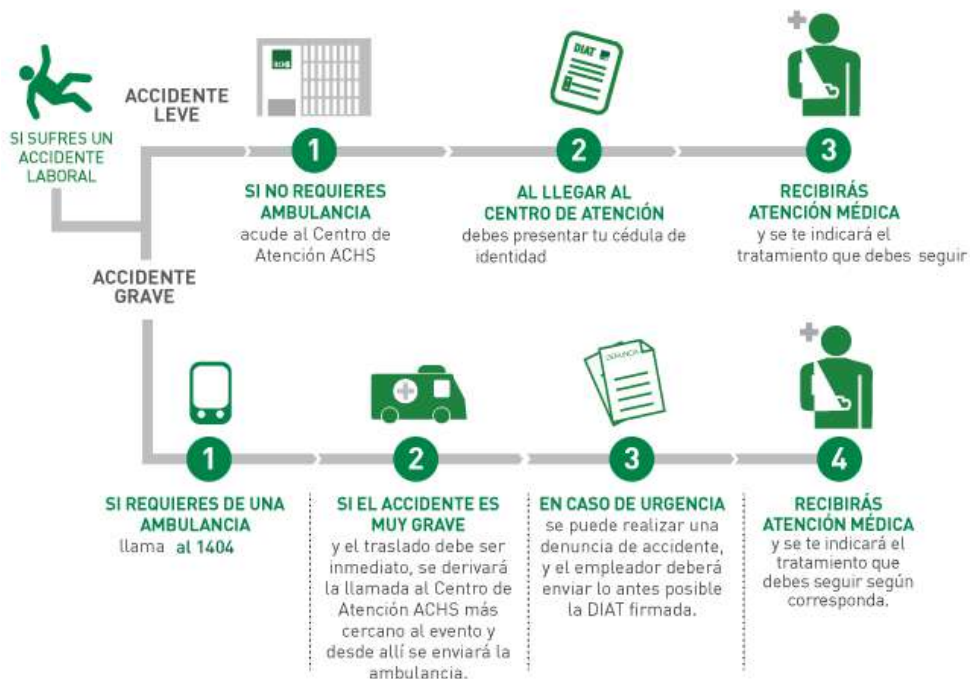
SI SUFRES UN ACCIDENTE LABORAL

ACCIDENTE LEVE

ACHS

1
SI NO REQUIERES AMBULANCIA
acude al Centro de Atención ACHS

DIAT

2
AL LLEGAR AL CENTRO DE ATENCIÓN
debes presentar tu cédula de identidad

3
RECIBIRÁS ATENCIÓN MÉDICA
y se te indicará el tratamiento que debes seguir

ACCIDENTE GRAVE

1
SI REQUIERES DE UNA AMBULANCIA
llama al 1404

2
SI EL ACCIDENTE ES MUY GRAVE
y el traslado debe ser inmediato, se derivará la llamada al Centro de Atención ACHS más cercano al evento y desde allí se enviará la ambulancia.

DENUNCIA

3
EN CASO DE URGENCIA
se puede realizar una denuncia de accidente, y el empleador deberá enviar lo antes posible la DIAT firmada.

4
RECIBIRÁS ATENCIÓN MÉDICA
y se te indicará el tratamiento que debes seguir según corresponda.